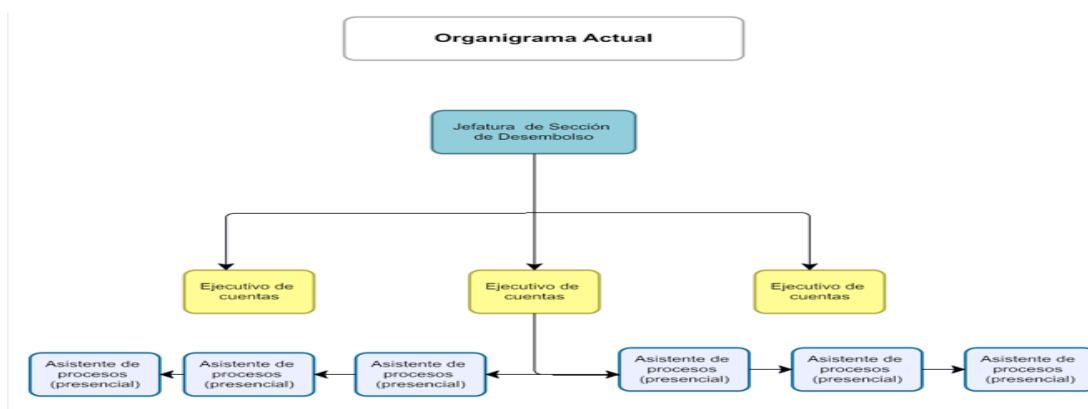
Organigrama Actual

Jefatura de Sección de Desembolso

Ejecutivo de cuentas

Ejecutivo de cuentas

Ejecutivo de cuentas

Asistente de procesos (presencial)

Asistente de procesos (presencial)

Asistente de procesos (presencial)

Asistente de procesos (presencial)

Asistente de procesos (presencial)

Asistente de procesos (presencial)